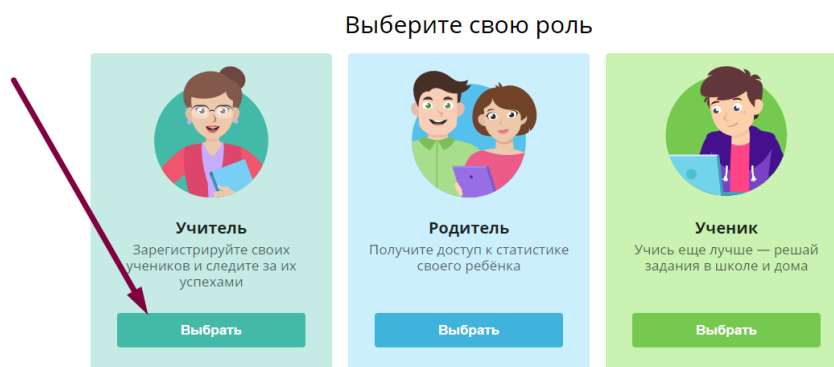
Выберите свою роль

Учитель
Зарегистрируйте своих учеников и следите за их успехами
Выбрать

Родитель
Получите доступ к статистике своего ребёнка
Выбрать

Ученик
Учись еще лучше — решай задания в школе и дома
Выбрать